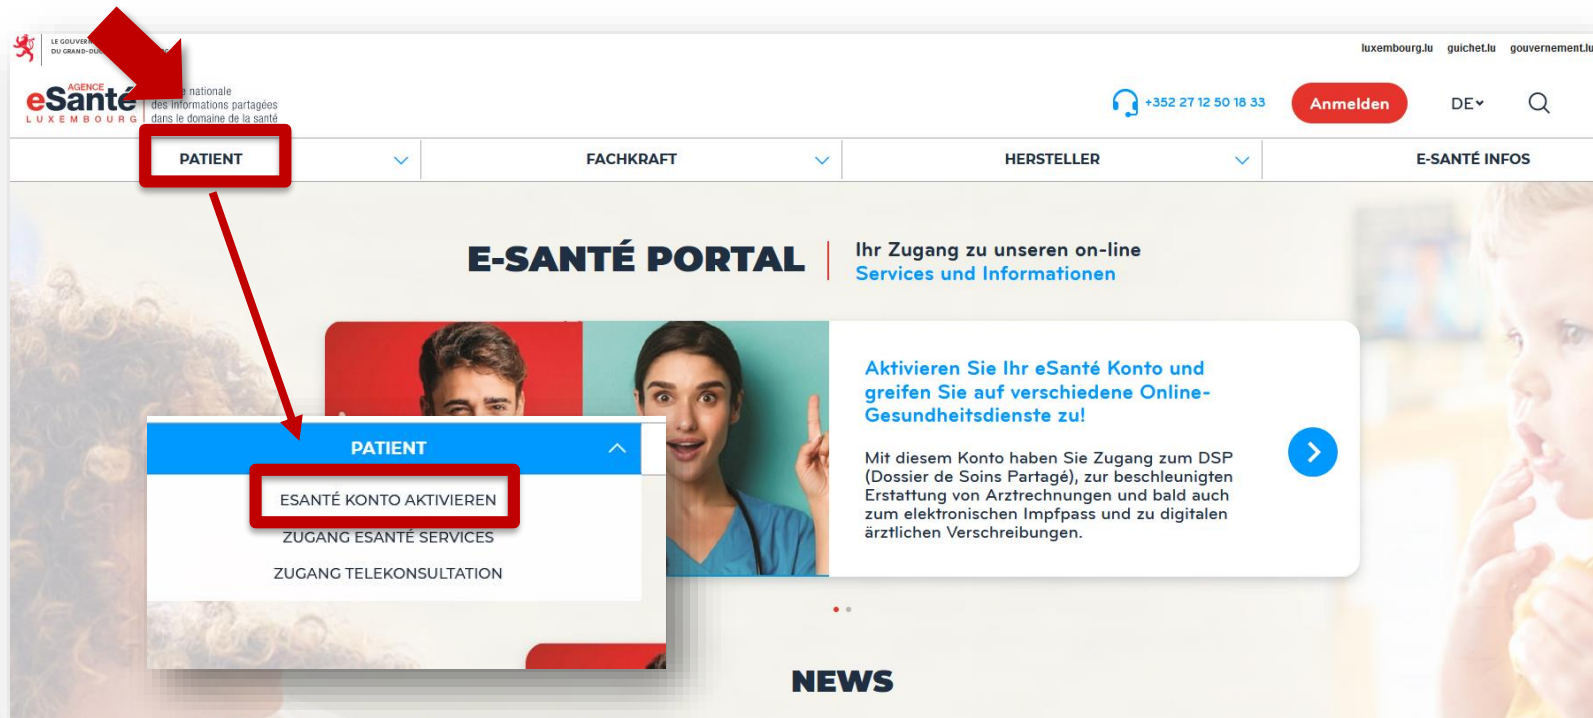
LE GOUVER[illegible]
DU GRAND-DU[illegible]

luxembourg.lu guichet.lu gouvernement.lu

AGENCE
eSanté
LUXEMBOURG
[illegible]e nationale des informations partagées dans le domaine de la santé

+352 27 12 50 18 33

Anmelden

DE

PATIENT

FACHKRAFT

HERSTELLER

E-SANTÉ INFOS

E-SANTÉ PORTAL

Ihr Zugang zu unseren on-line Services und Informationen

Aktivieren Sie Ihr eSanté Konto und greifen Sie auf verschiedene Online-Gesundheitsdienste zu!

Mit diesem Konto haben Sie Zugang zum DSP (Dossier de Soins Partagé), zur beschleunigten Erstattung von Arztrechnungen und bald auch zum elektronischen Impfpass und zu digitalen ärztlichen Verschreibungen.

PATIENT

ESANTÉ KONTO AKTIVIEREN

ZUGANG ESANTÉ SERVICES

ZUGANG TELEKONSULTATION

NEWS